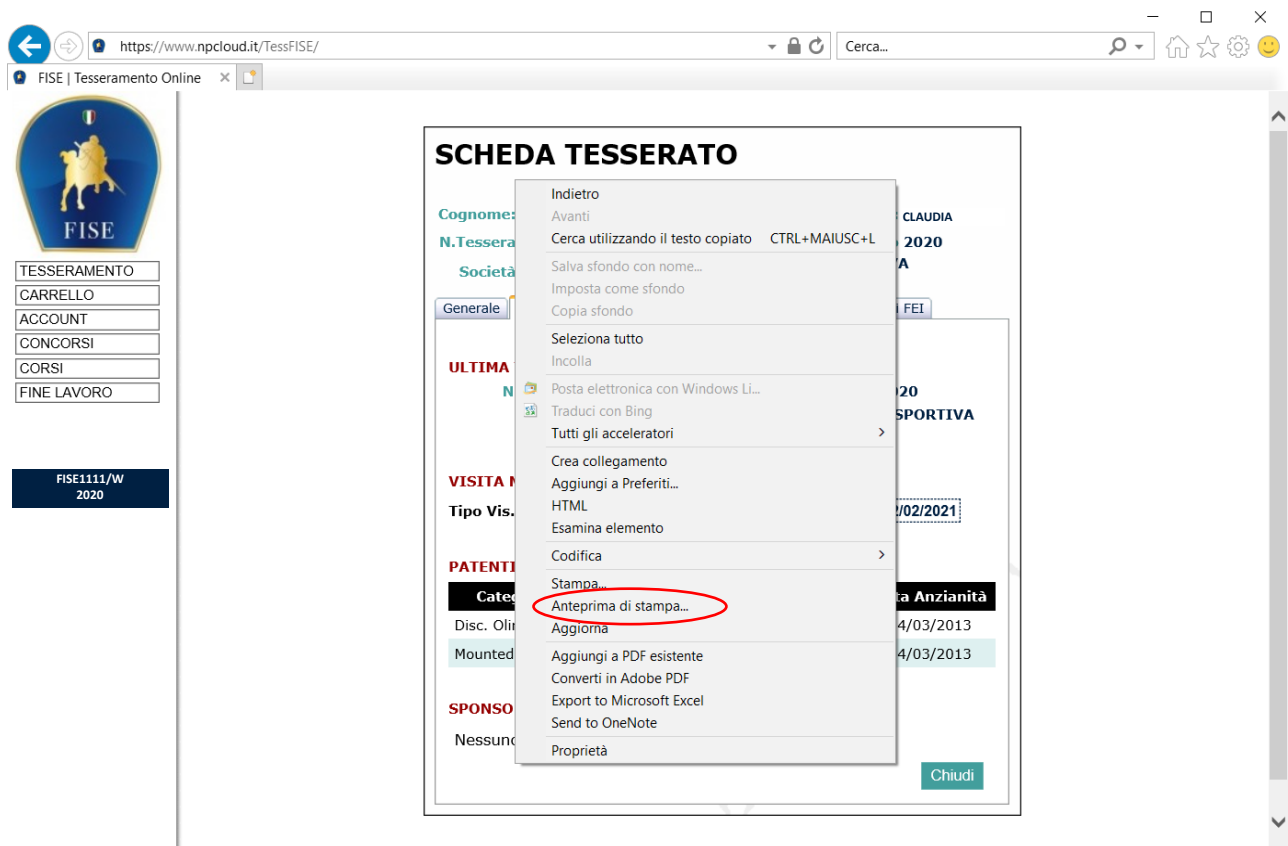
https://www.npcloud.it/TessFISE/

Cerca...

FISE | Tesseramento Online

FISE

TESSERAMENTO
CARRELLO
ACCOUNT
CONCORSI
CORSI
FINE LAVORO

FISE1111/W
2020

SCHEDA TESSERATO

Cognome: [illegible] CLAUDIA
N.Tessera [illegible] 2020
Società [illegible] A

Generale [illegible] FEI

ULTIMA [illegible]
N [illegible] 20
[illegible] SPORTIVA

VISITA M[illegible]
Tipo Vis.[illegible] 2/02/2021

PATENTI
Categ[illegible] ta Anzianità
Disc. Oli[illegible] 4/03/2013
Mounted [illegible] 4/03/2013

SPONSO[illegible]
Nessuno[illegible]

Chiudi

Indietro
Avanti
Cerca utilizzando il testo copiato CTRL+MAIUSC+L
Salva sfondo con nome...
Imposta come sfondo
Copia sfondo
Seleziona tutto
Incolla
Posta elettronica con Windows Li...
Traduci con Bing
Tutti gli acceleratori
Crea collegamento
Aggiungi a Preferiti...
HTML
Esamina elemento
Codifica
Stampa...
Anteprima di stampa...
Aggiorna
Aggiungi a PDF esistente
Converti in Adobe PDF
Export to Microsoft Excel
Send to OneNote
Proprietà